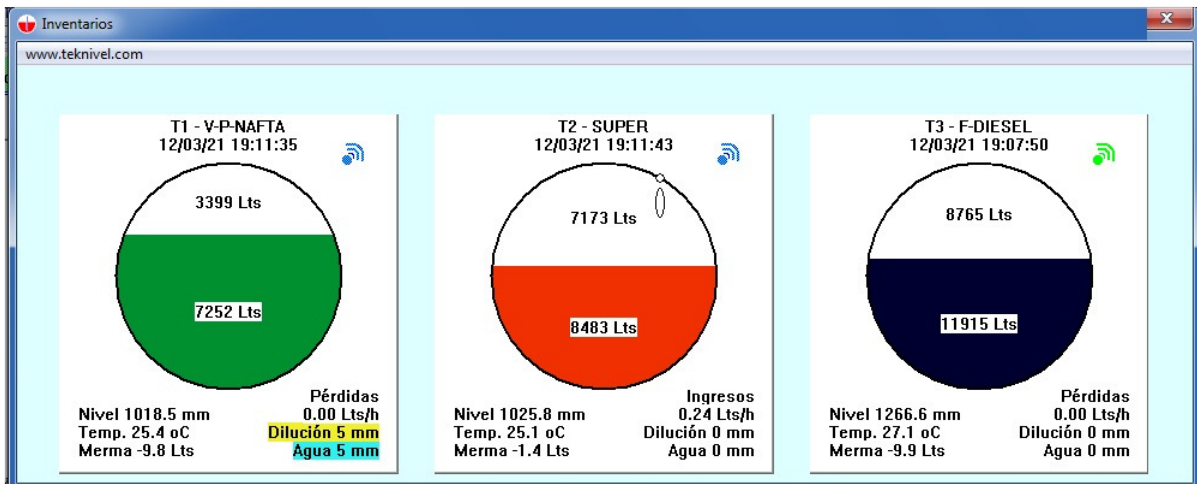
Inventarios

www.teknivel.com

T1 - V-P-NAFTA
12/03/21 19:11:35

3399 Lts

7252 Lts

Pérdidas
Nivel 1018.5 mm 0.00 Lts/h
Temp. 25.4 oC Dilución 5 mm
Merma -9.8 Lts Agua 5 mm

T2 - SUPER
12/03/21 19:11:43

7173 Lts

8483 Lts

Ingresos
Nivel 1025.8 mm 0.24 Lts/h
Temp. 25.1 oC Dilución 0 mm
Merma -1.4 Lts Agua 0 mm

T3 - F-DIESEL
12/03/21 19:07:50

8765 Lts

11915 Lts

Pérdidas
Nivel 1266.6 mm 0.00 Lts/h
Temp. 27.1 oC Dilución 0 mm
Merma -9.9 Lts Agua 0 mm